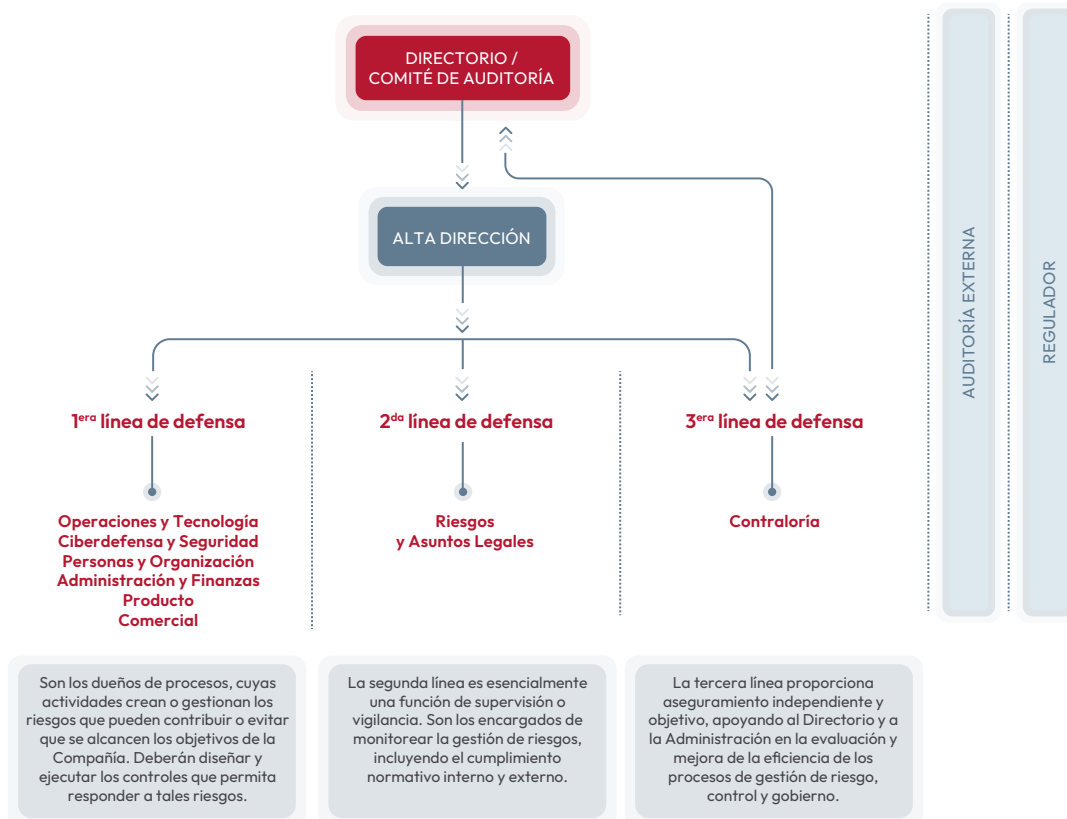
DIRECTORIO / COMITÉ DE AUDITORÍA

ALTA DIRECCIÓN

AUDITORÍA EXTERNA

REGULADOR

1$^{era}$ línea de defensa

2$^{da}$ línea de defensa

3$^{era}$ línea de defensa

Operaciones y Tecnología
Ciberdefensa y Seguridad
Personas y Organización
Administración y Finanzas
Producto
Comercial

Riesgos
y Asuntos Legales

Contraloría

Son los dueños de procesos, cuyas actividades crean o gestionan los riesgos que pueden contribuir o evitar que se alcancen los objetivos de la Compañía. Deberán diseñar y ejecutar los controles que permita responder a tales riesgos.

La segunda línea es esencialmente una función de supervisión o vigilancia. Son los encargados de monitorear la gestión de riesgos, incluyendo el cumplimiento normativo interno y externo.

La tercera línea proporciona aseguramiento independiente y objetivo, apoyando al Directorio y a la Administración en la evaluación y mejora de la eficiencia de los procesos de gestión de riesgo, control y gobierno.